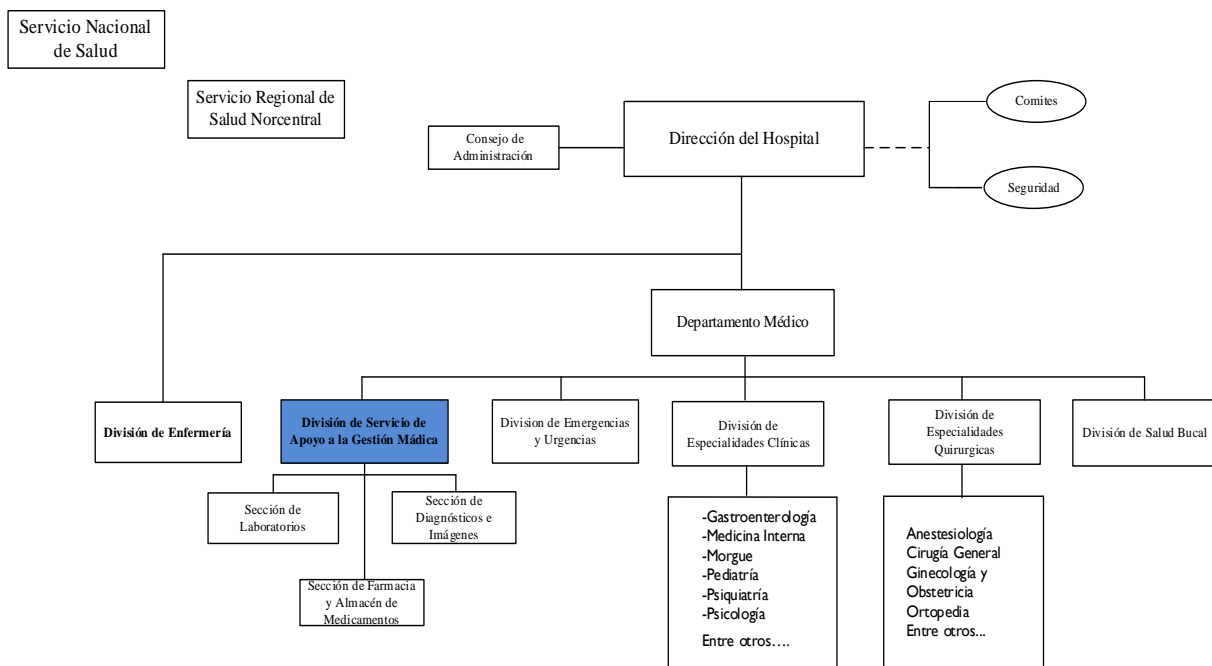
Servicio Nacional de Salud

Servicio Regional de Salud Norcentral

Consejo de Administración

Dirección del Hospital

Comites

Seguridad

Departamento Médico

División de Enfermería

División de Servicio de Apoyo a la Gestión Mádica

Division de Emergencias y Urgencias

División de Especialidades Clínicas

División de Especialidades Quirurgicas

División de Salud Bucal

Sección de Laboratorios

Sección de Diagnósticos e Imágenes

Sección de Farmacia y Almacén de Medicamentos

-Gastroenterología
-Medicina Interna
-Morgue
-Pediatría
-Psiquiatría
-Psicología
Entre otros….

Anestesiología
Cirugía General
Ginecología y Obstetricia
Ortopedia
Entre otros...